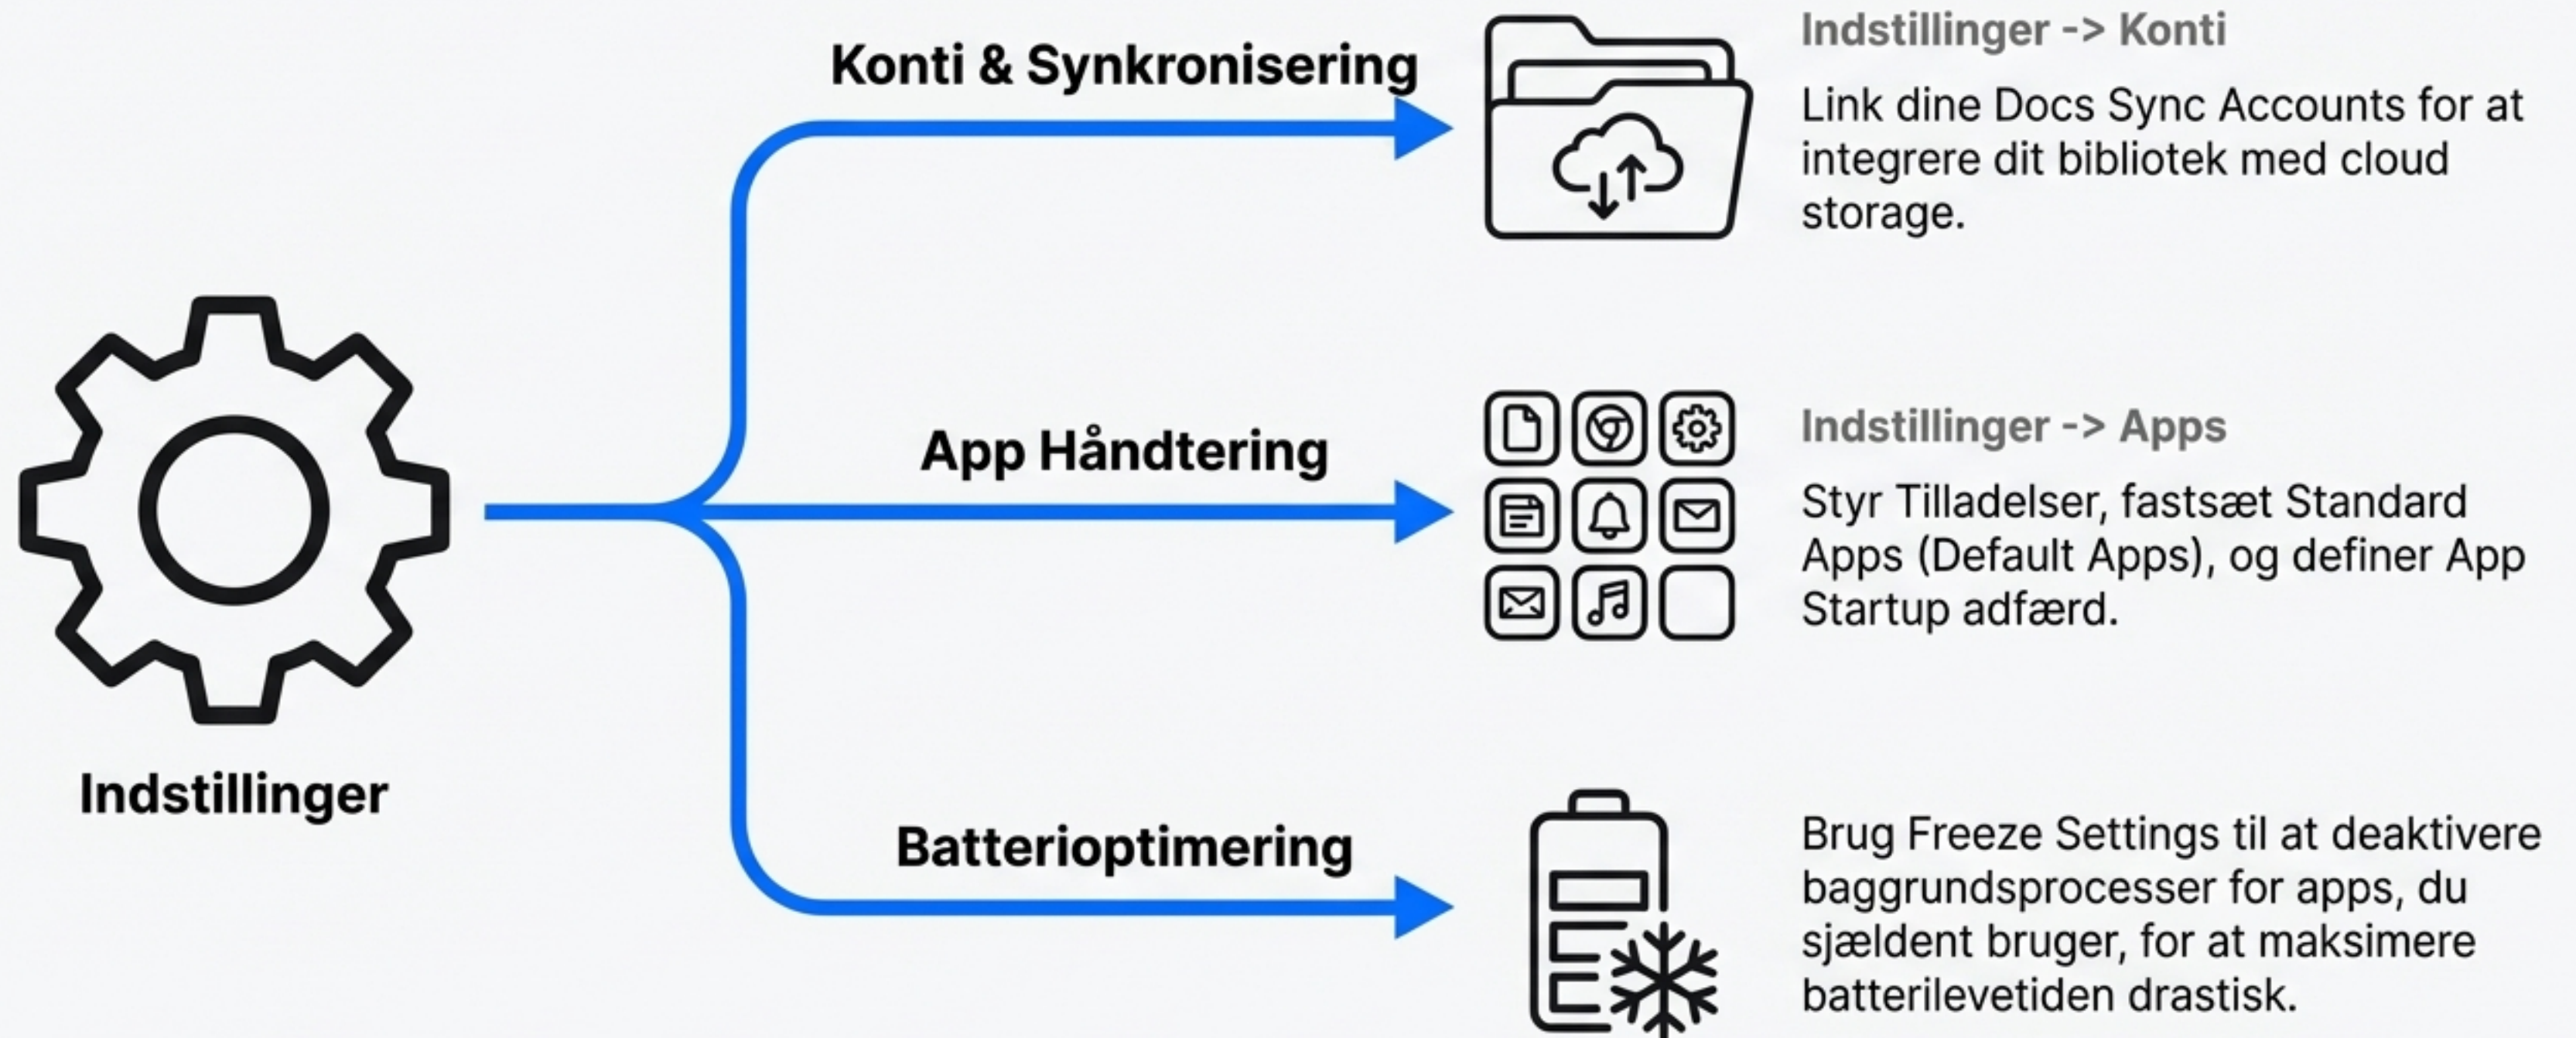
Indstillinger

Konti & Synkronisering

Indstillinger -> Konti

Link dine Docs Sync Accounts for at integrere dit bibliotek med cloud storage.

App Håndtering

Indstillinger -> Apps

Styr Tilladelser, fastsæt Standard Apps (Default Apps), og definer App Startup adfærd.

Batterioptimering

Brug Freeze Settings til at deaktivere baggrundsprocesser for apps, du sjældent bruger, for at maksimere batterilevetiden drastisk.